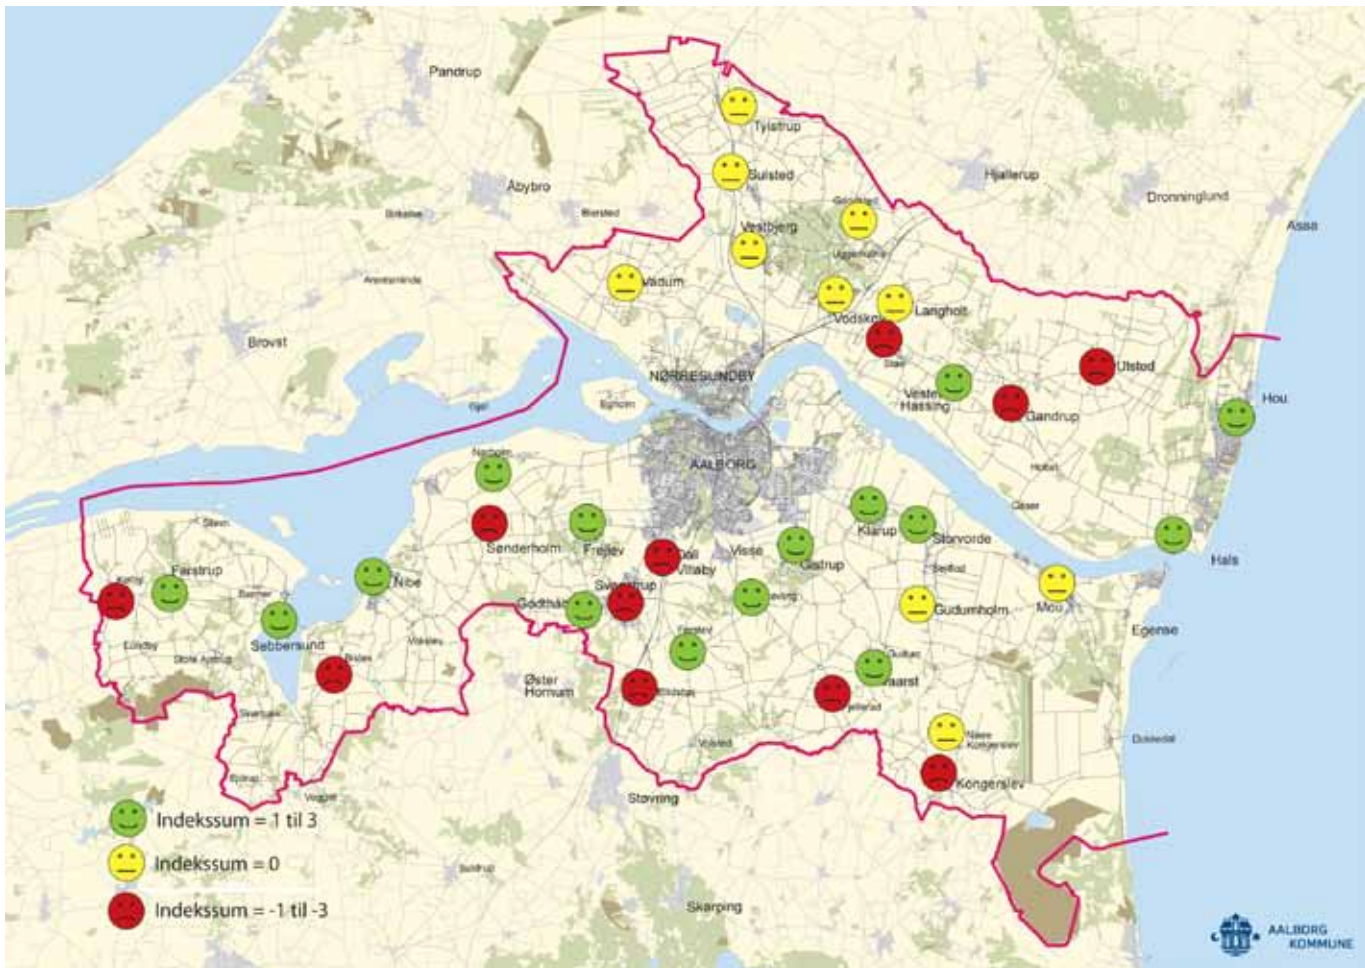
Pandrup
Tylstrup
Sulsted
Hjallerup
Dronninglund
Åbybro
Vestbjerg
Asaa
Vadum
Langholt
Vodskov
Brovst
Ulsted
NØRRESUNDBY
Vester Hassing
Gandrup
Hou
Egholm
AALBORG
Nibe
Sønderholm
Frejlev
Visse
Klarup
Storvorde
Farstrup
Svenstrup
Gistrup
Hals
Sebbersund
Godthåb
Gudumholm
Mou
Egense
Øster Hornum
Vaarst
Kongerslev
Støvring
Skørping
Indekssum = 1 til 3
Indekssum = 0
Indekssum = -1 til -3
AALBORG KOMMUNE